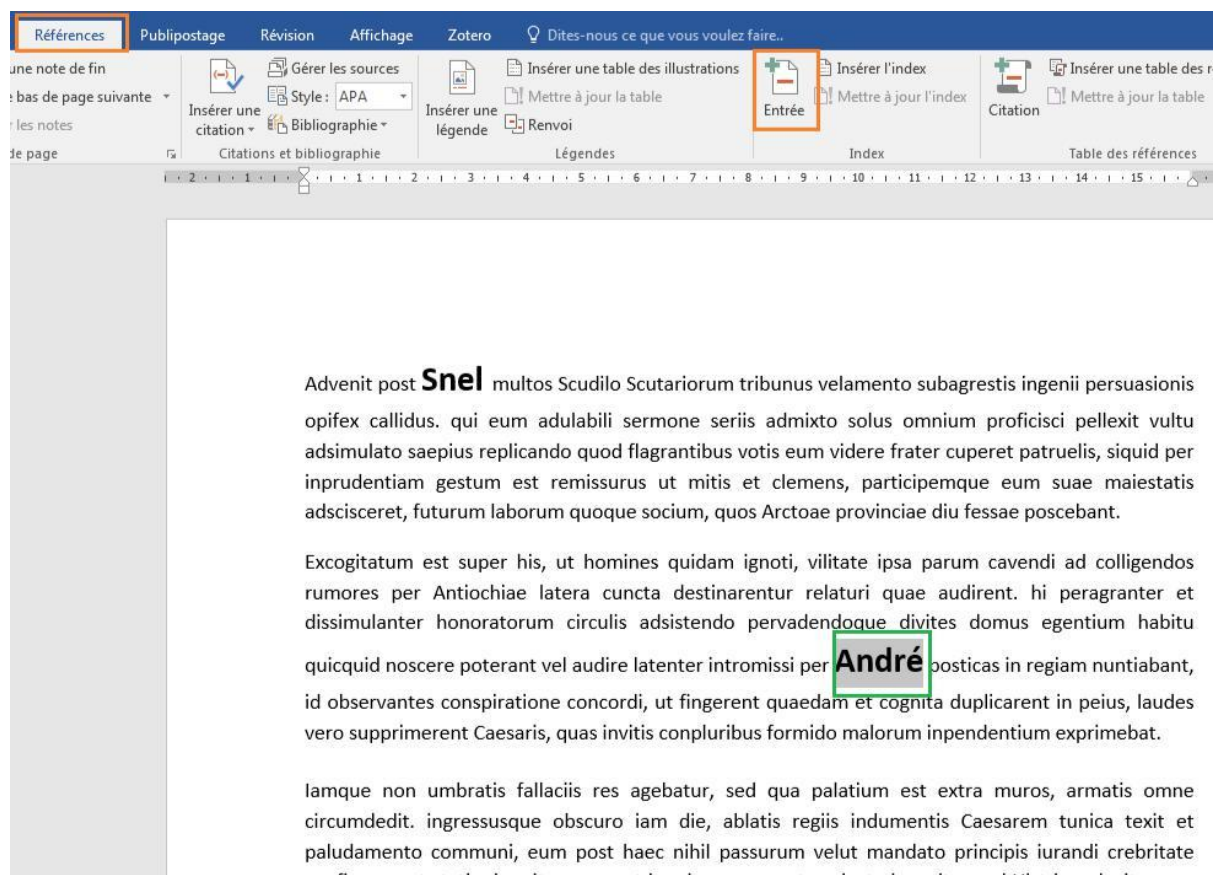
Références Publipostage Révision Affichage Zotero Dites-nous ce que vous voulez faire..

une note de fin
bas de page suivante
les notes
de page

Gérer les sources
Style : APA
Insérer une citation
Bibliographie
Citations et bibliographie

Insérer une table des illustrations
Mettre à jour la table
Insérer une légende
Renvoi
Légendes

Entrée
Insérer l'index
Mettre à jour l'index
Index

Citation
Insérer une table des r
Mettre à jour la table
Table des références

Advenit post **Snel** multos Scudilo Scutariorum tribunus velamento subagrestis ingenii persuasionis opifex callidus. qui eum adulabili sermone seriis admixto solus omnium proficisci pellexit vultu adsimulato saepius replicando quod flagrantibus votis eum videre frater cuperet patruelis, siquid per inprudentiam gestum est remissurus ut mitis et clemens, participemque eum suae maiestatis adscisceret, futurum laborum quoque socium, quos Arctoae provinciae diu fessae poscebant.

Excogitatum est super his, ut homines quidam ignoti, vilitate ipsa parum cavendi ad colligendos rumores per Antiochiae latera cuncta destinarentur relaturi quae audirent. hi peragranter et dissimulanter honoratorum circulis adsistendo pervadendoque divites domus egentium habitu quicquid noscere poterant vel audire latenter intromissi per **André** posticas in regiam nuntiabant, id observantes conspiratione concordi, ut fingerent quaedam et cognita duplicarent in peius, laudes vero supprimerent Caesaris, quas invitis conpluribus formido malorum inpendentium exprimebat.

Iamque non umbratis fallaciis res agebatur, sed qua palatium est extra muros, armatis omne circumdedit. ingressusque obscuro iam die, ablatis regiis indumentis Caesarem tunica texit et paludamento communi, eum post haec nihil passurum velut mandato principis iurandi crebritate